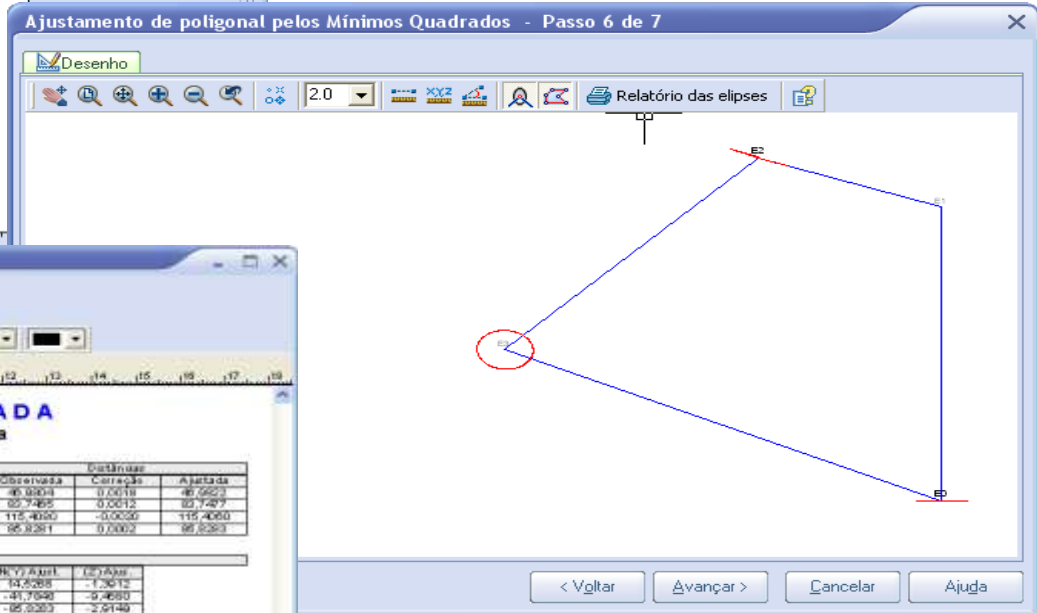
Ajustamento de poligonal pelos Mínimos Quadrados - Passo 6 de 7

Desenho

2.0

Relatório das elipses

E2

E1

E3

E0

A D A

a

| Observada | Distâncias Correção | Ajustada |
|---|---|---|
| 85,8804 | 0,0018 | 85,8823 |
| 82,7465 | 0,0012 | 82,7477 |
| 115,4080 | -0,0020 | 115,4060 |
| 95,8281 | 0,0002 | 95,8283 |

| N(Y) Ajust. | (Z) Ajus. |
|---|---|
| 14,5268 | -1,3912 |
| -41,7648 | -9,4580 |
| -85,8283 | -2,9149 |

12 13 14 15 16 17 18

< Voltar

Avançar >

Cancelar

Ajuda